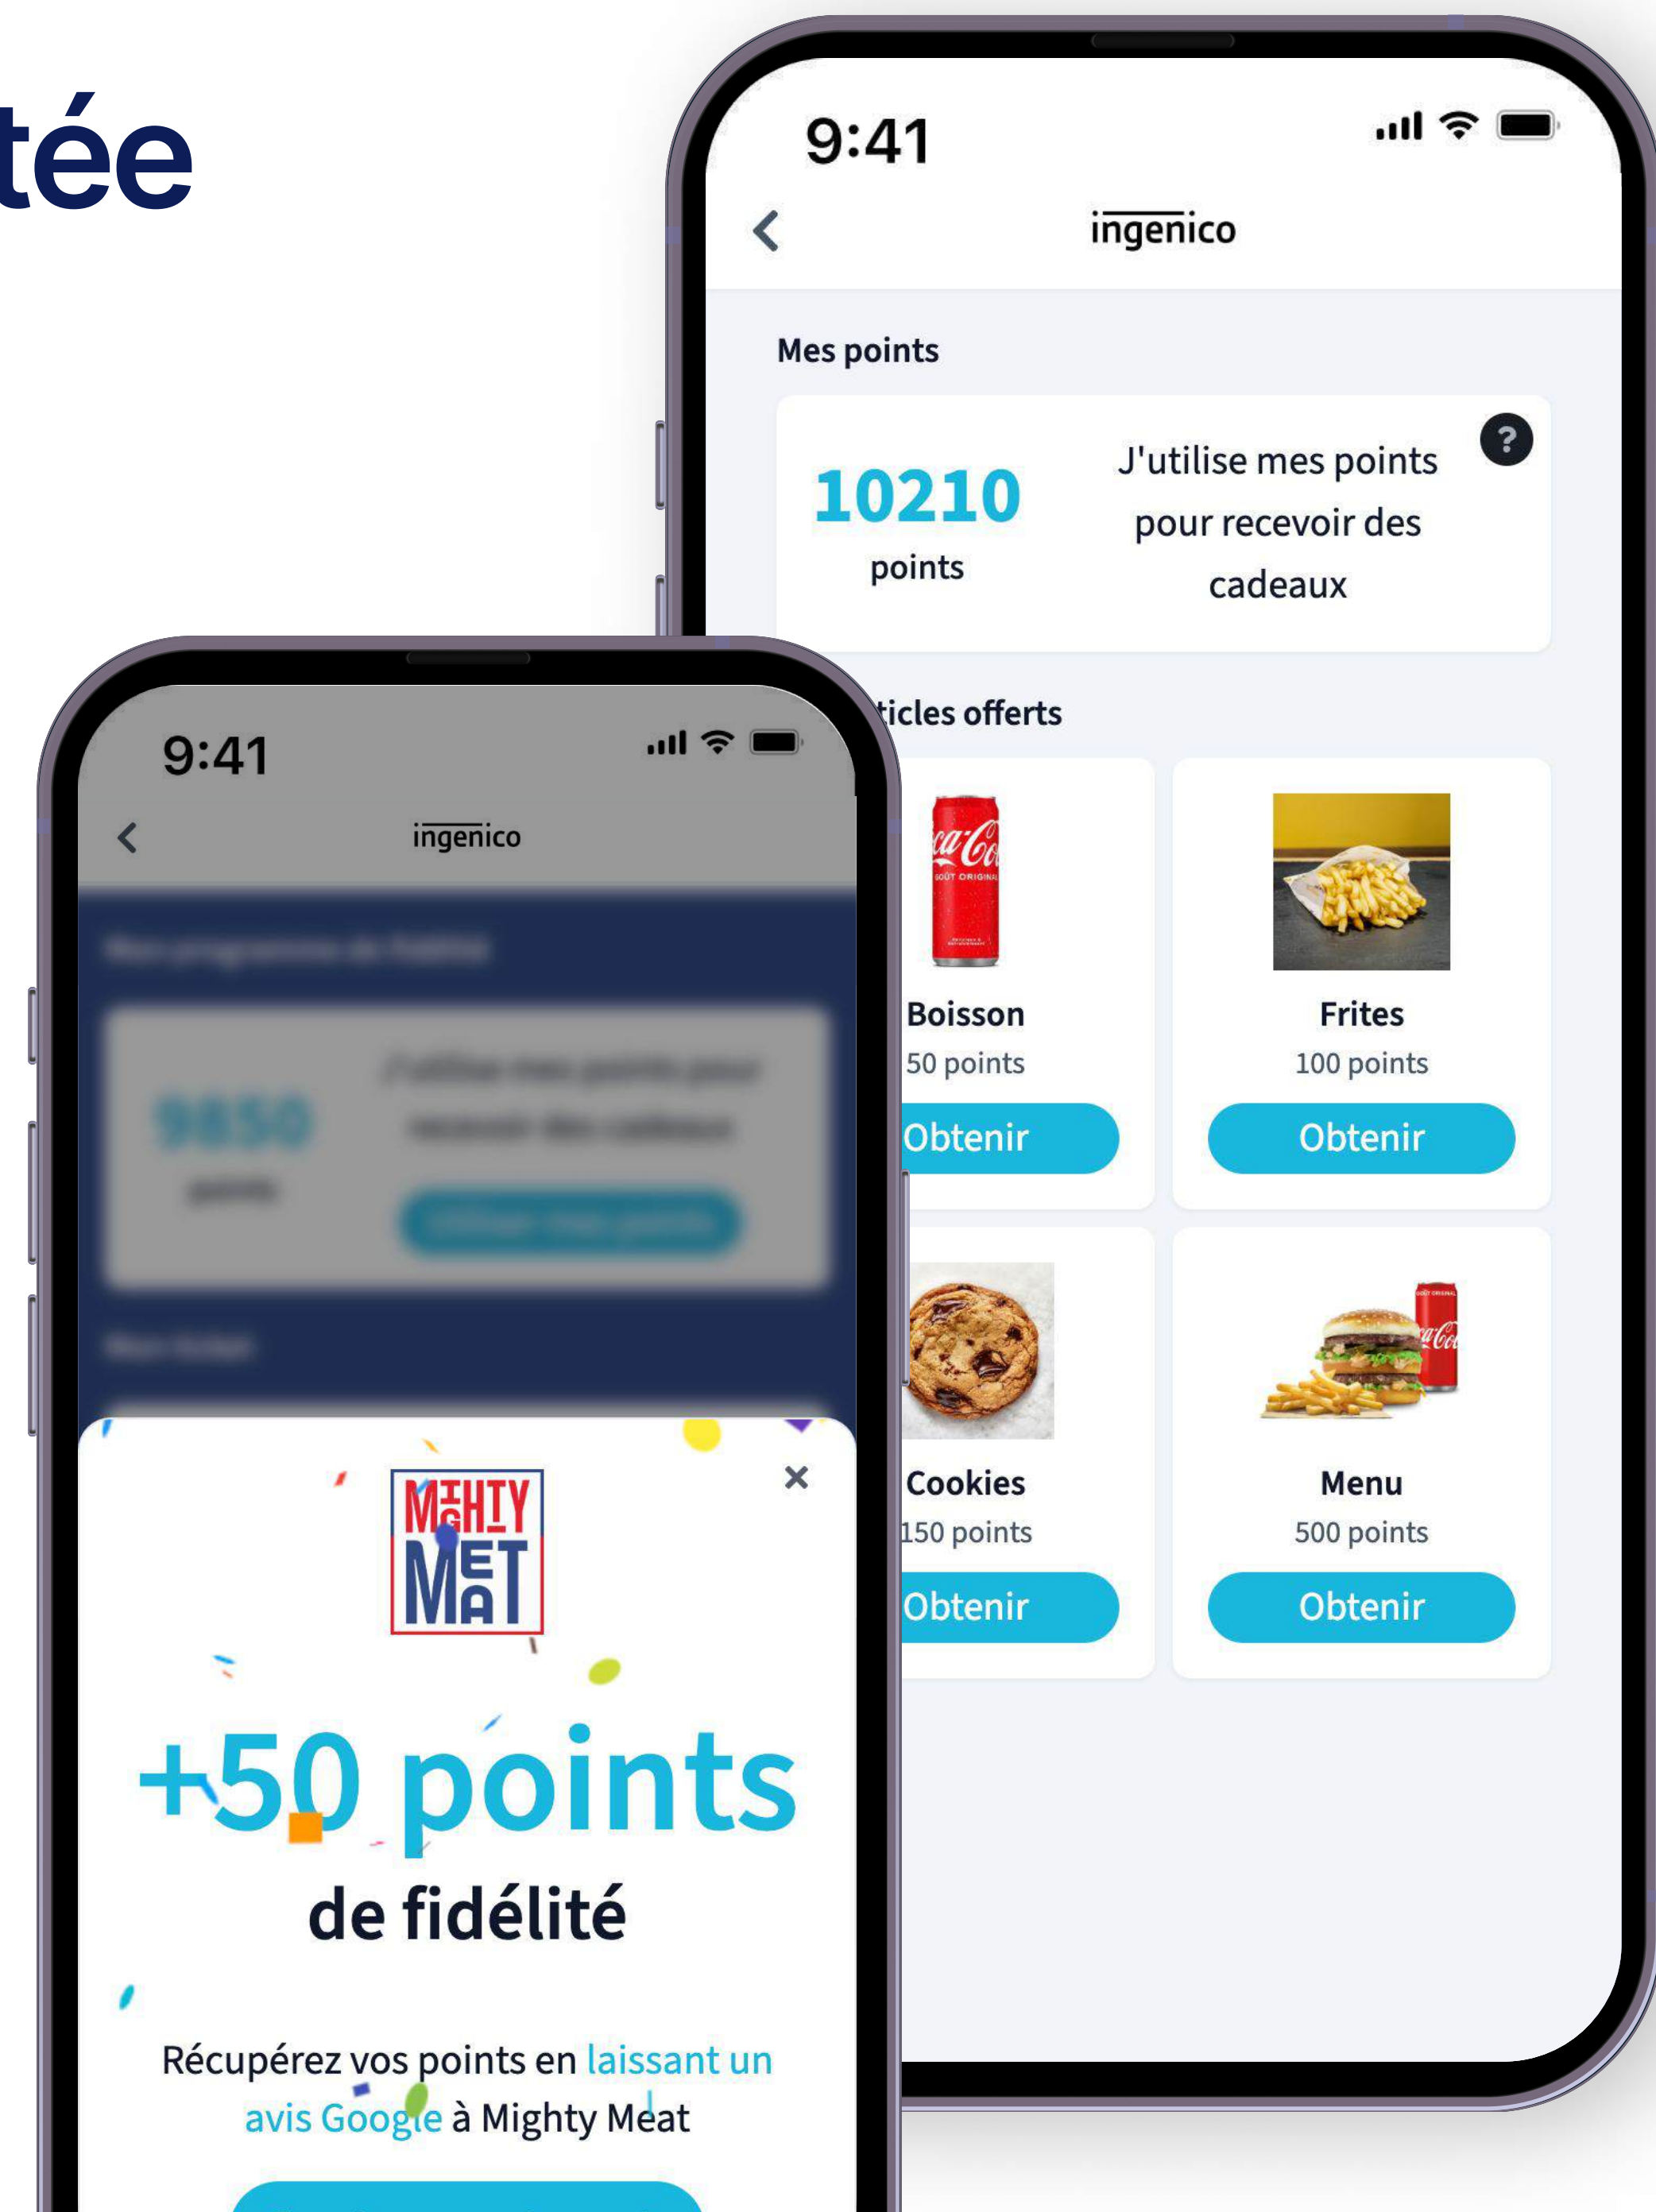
tée

9:41

ingenico

Mes points

10210
points

J'utilise mes points pour recevoir des cadeaux

?

ticles offerts

Boisson
50 points
Obtenir

Frites
100 points
Obtenir

Cookies
150 points
Obtenir

Menu
500 points
Obtenir

9:41

ingenico

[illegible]

MIGHTY MEAT

×

+50 points
de fidélité

Récupérez vos points en laissant un avis Google à Mighty Meat